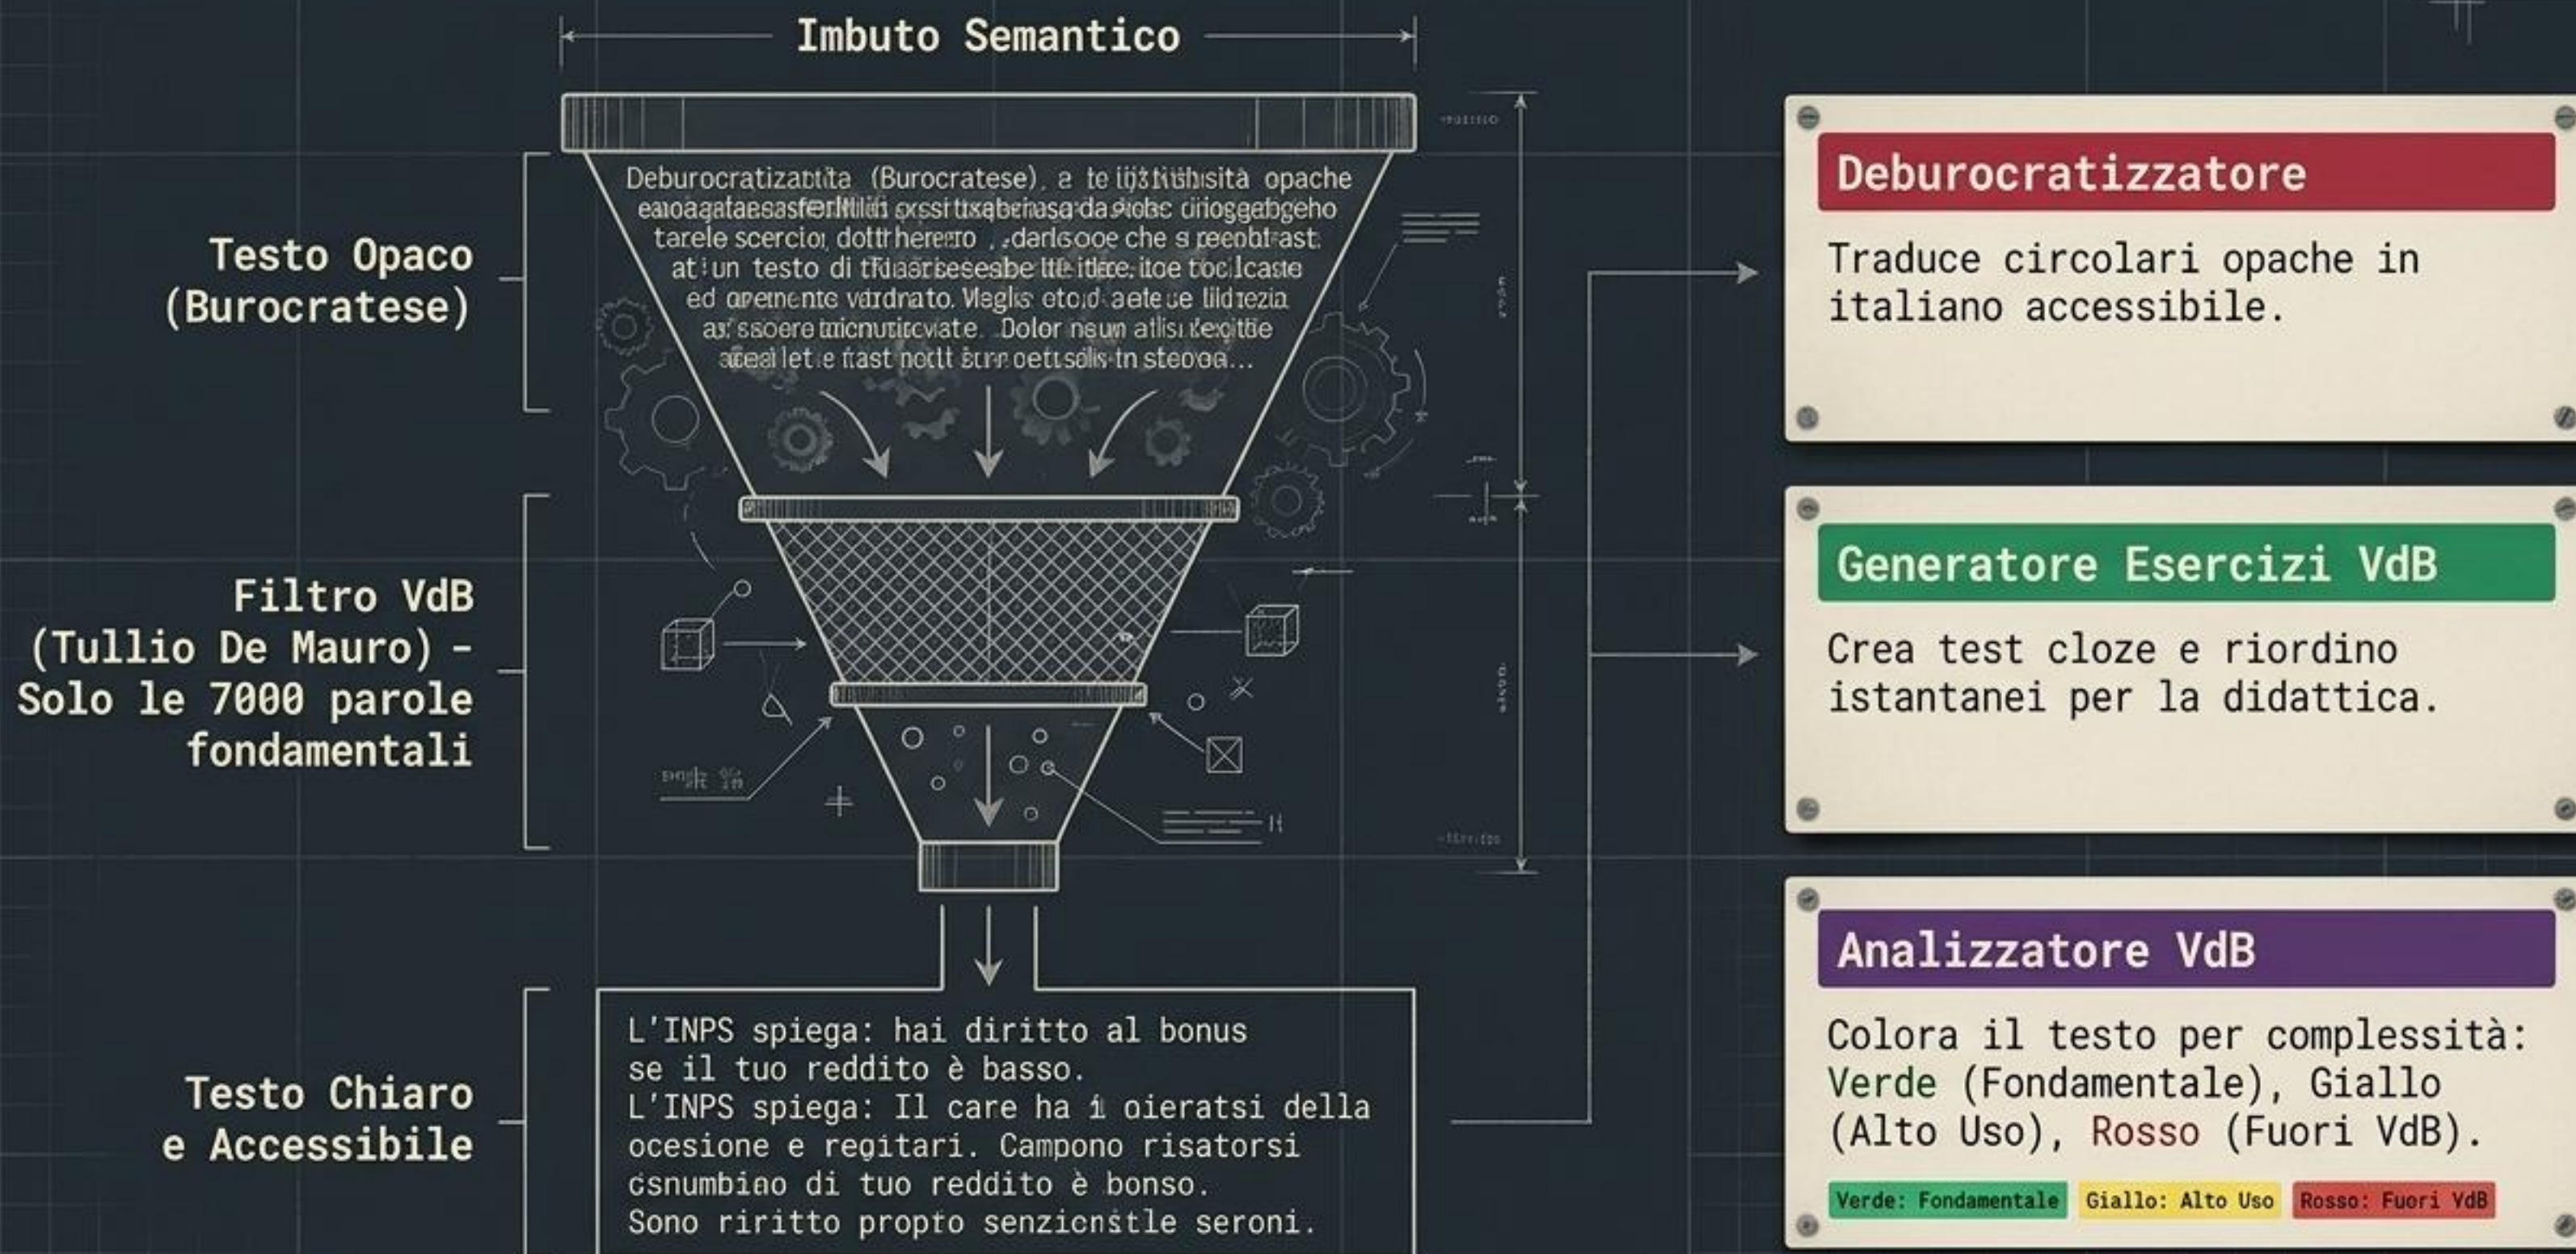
Imbuto Semantico

Testo Opaco (Burocratese)

Deburocratizzatita (Burocratese), a te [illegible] opache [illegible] tarele scercio, dott herero , darlsooe che s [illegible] at un testo di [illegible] ed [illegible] vardrato. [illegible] as ssoere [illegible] . Dolor nsun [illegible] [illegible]...

Filtro VdB (Tullio De Mauro) - Solo le 7000 parole fondamentali

Testo Chiaro e Accessibile

L'INPS spiega: hai diritto al bonus se il tuo reddito è basso.
L'INPS spiega: Il care ha i oieratsi della ocesione e regitari. Campono risatorsi csnumbiao di tuo reddito è bonso.
Sono riritto propto senzicnstle seroni.

Deburocratizzatore

Traduce circolari opache in italiano accessibile.

Generatore Esercizi VdB

Crea test cloze e riordino istantanei per la didattica.

Analizzatore VdB

Colora il testo per complessità: Verde (Fondamentale), Giallo (Alto Uso), Rosso (Fuori VdB).

Verde: Fondamentale
Giallo: Alto Uso
Rosso: Fuori VdB